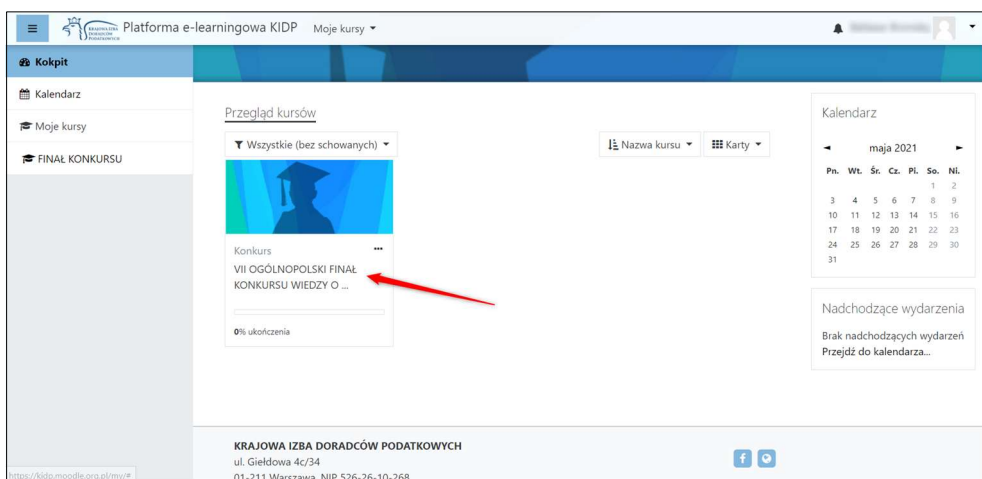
≡ KRAJOWA IZBA DORADCÓW PODATKOWYCH Platforma e-learningowa KIDP Moje kursy ▾

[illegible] ▾

Kokpit

Kalendarz

Moje kursy

FINAŁ KONKURSU

Przegląd kursów

Wszystkie (bez schowanych) ▾

Nazwa kursu ▾

Karty ▾

Konkurs

...

VII OGÓLNOPOLSKI FINAŁ KONKURSU WIEDZY O ...

0% ukończenia

Kalendarz

◄ maja 2021 ►

| Pn. | Wt. | Śr. | Cz. | Pt. | So. | Ni. |
|---|---|---|---|---|---|---|
| | | | | | 1 | 2 |
| 3 | 4 | 5 | 6 | 7 | 8 | 9 |
| 10 | 11 | 12 | 13 | 14 | 15 | 16 |
| 17 | 18 | 19 | 20 | 21 | 22 | 23 |
| 24 | 25 | 26 | 27 | 28 | 29 | 30 |
| 31 | | | | | | |

Nadchodzące wydarzenia

Brak nadchodzących wydarzeń

Przejdź do kalendarza...

KRAJOWA IZBA DORADCÓW PODATKOWYCH

ul. Giełdowa 4c/34

01-211 Warszawa, NIP 526-26-10-268

https://kidp.moodle.org.pl/my/#